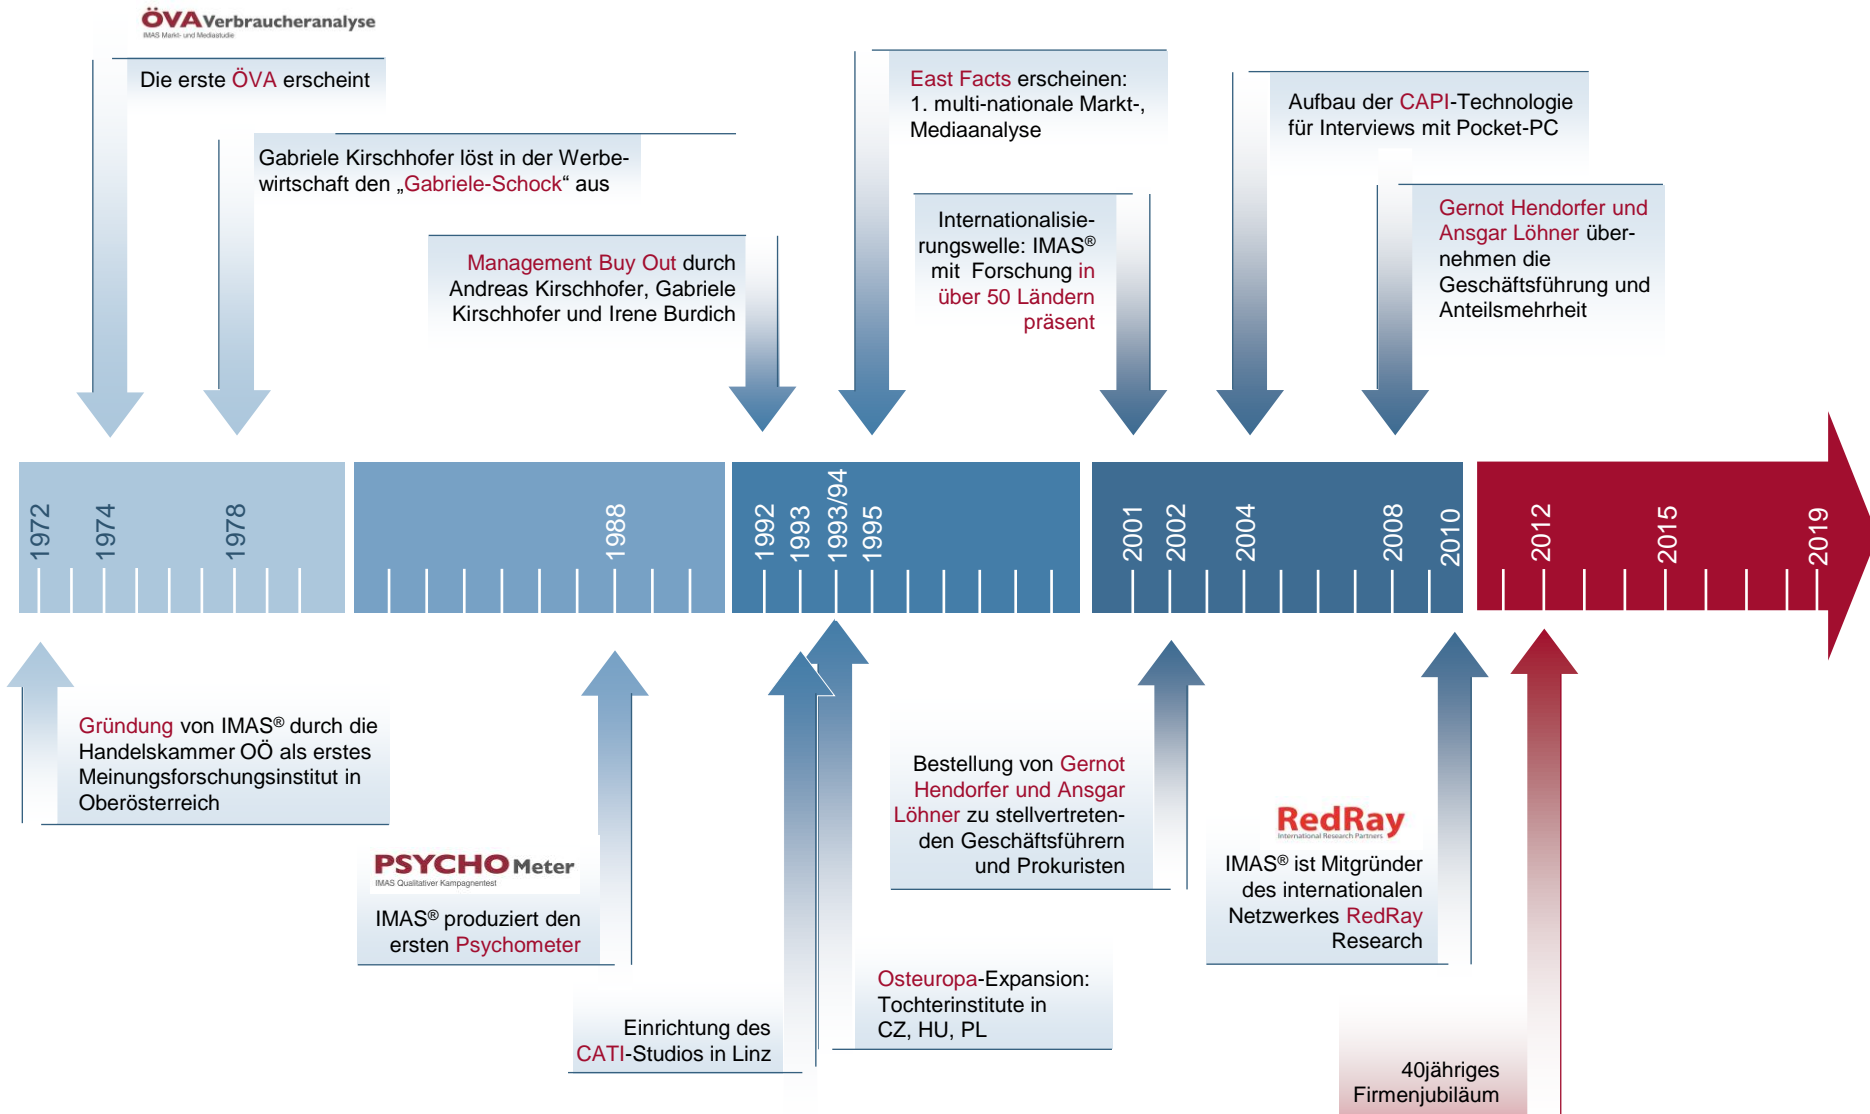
ÖVA Verbraucheranalyse
IMAS Markt- und Mediastudie

Die erste ÖVA erscheint

Gabriele Kirschhofer löst in der Werbewirtschaft den „Gabriele-Schock“ aus

Management Buy Out durch Andreas Kirschhofer, Gabriele Kirschhofer und Irene Burdich

East Facts erscheinen: 1. multi-nationale Markt-, Mediaanalyse

Internationalisierungswelle: IMAS® mit Forschung in über 50 Ländern präsent

Aufbau der CAPI-Technologie für Interviews mit Pocket-PC

Gernot Hendorfer und Ansgar Löhner übernehmen die Geschäftsführung und Anteilsmehrheit

1972 1974 1978 1988 1992 1993 1993/94 1995 2001 2002 2004 2008 2010 2012 2015 2019

Gründung von IMAS® durch die Handelskammer OÖ als erstes Meinungsforschungsinstitut in Oberösterreich

PSYCHO Meter
IMAS Qualitativer Kampagnentest

IMAS® produziert den ersten Psychometer

Einrichtung des CATI-Studios in Linz

Bestellung von Gernot Hendorfer und Ansgar Löhner zu stellvertretenden Geschäftsführern und Prokuristen

Osteuropa-Expansion: Tochterinstitute in CZ, HU, PL

RedRay
International Research Partners

IMAS® ist Mitgründer des internationalen Netzwerkes RedRay Research

40jähriges Firmenjubiläum